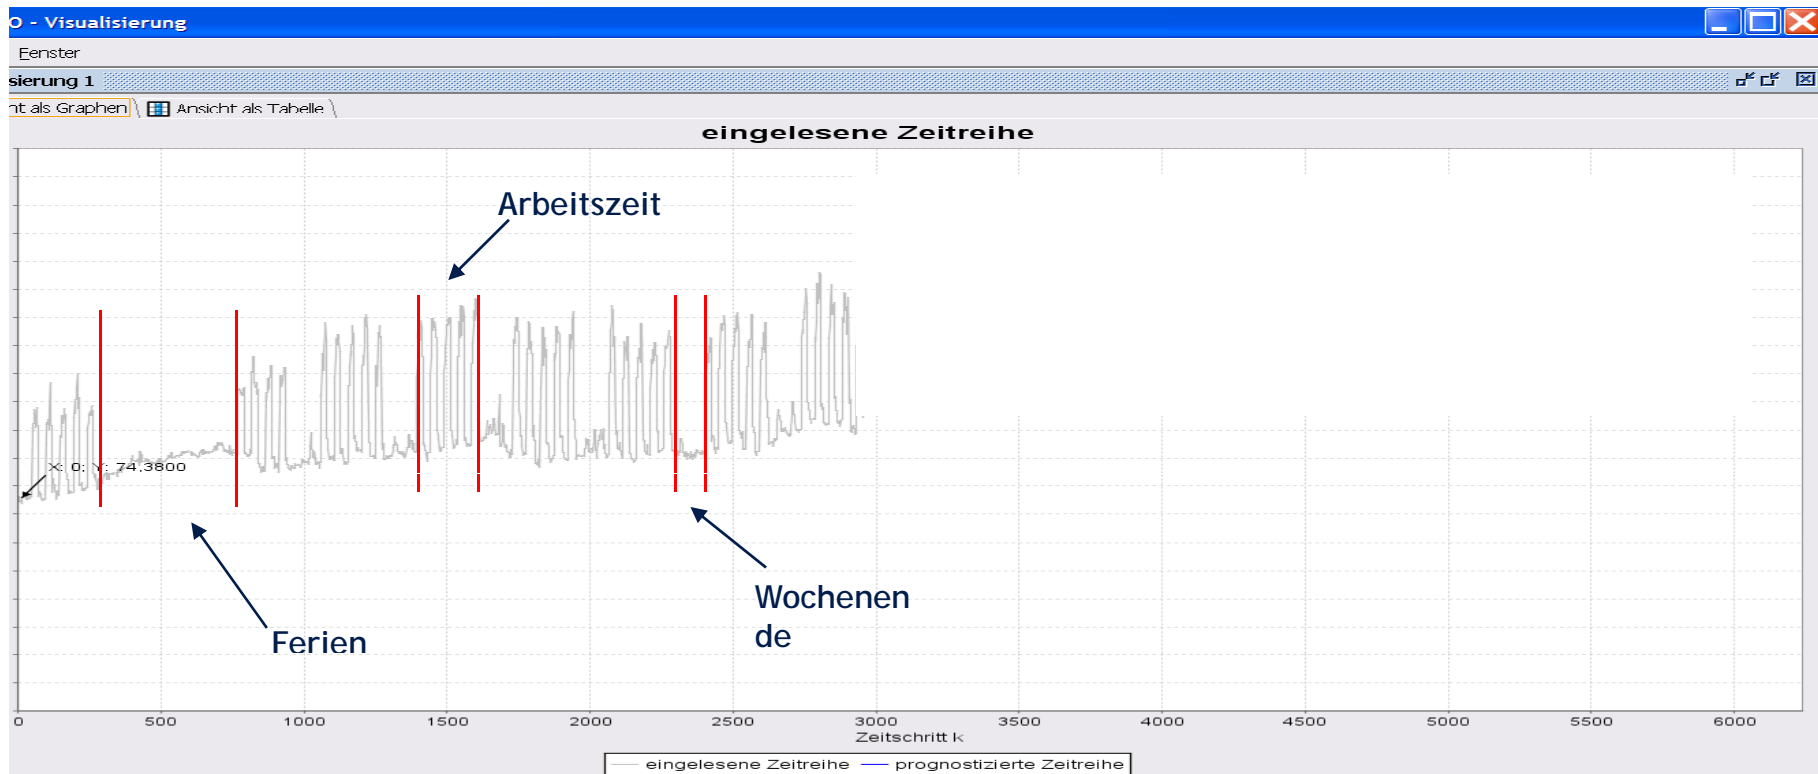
O - Visualisierung

Fenster

sierung 1

nt als Graphen | Ansicht als Tabelle

eingelesene Zeitreihe

Arbeitszeit

X: 0; Y: 74,3800

Ferien

Wochenende

0 500 1000 1500 2000 2500 3000 3500 4000 4500 5000 5500 6000

Zeitschritt k

eingelesene Zeitreihe prognostizierte Zeitreihe